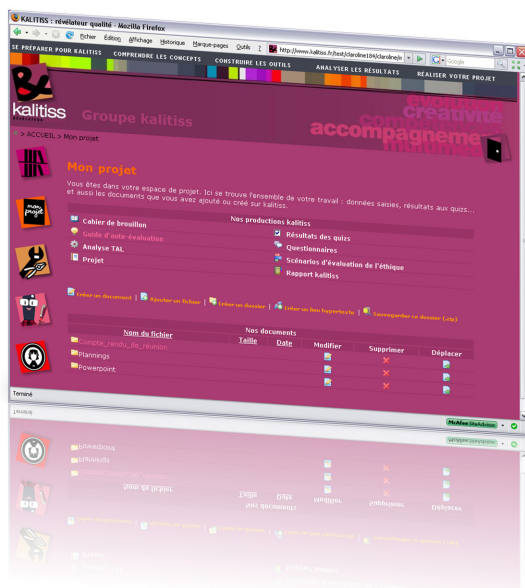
KALITISS : révélateur qualité - Mozilla Firefox

Fichier Édition Affichage Historique Marque-pages Outils ?

http://www.kalitiss.fr/test/claroline184/claroline/

Google

SE PRÉPARER POUR KALITISS COMPRENDRE LES CONCEPTS CONSTRUIRE LES OUTILS ANALYSER LES RÉSULTATS RÉALISER VOTRE PROJET

kalitiss

Groupe kalitiss

évolution créativité accompagnement

> ACCUEIL > Mon projet

mon projet

Mon projet

Vous êtes dans votre espace de projet. Ici se trouve l'ensemble de votre travail : données saisies, résultats aux quizs... et aussi les documents que vous avez ajouté ou créé sur kalitiss.

Nos productions kalitiss

| | |
|---|---|
| Cahier de brouillon | Résultats des quizs |
| Guide d'auto-évaluation | Questionnaires |
| Analyse TAL | Scénarios d'évaluation de l'éthique |
| Projet | Rapport kalitiss |

Créer un document | Ajouter un fichier | Créer un dossier | Créer un lien hypertexte | Sauvegarder ce dossier (.zip)

Nos documents

| Nom du fichier | Taille | Date | Modifier | Supprimer | Déplacer |
|---|---|---|---|---|---|
| compte_rendu_de_réunion | | | | | |
| Plannings | | | | | |
| Powerpoint | | | | | |

Terminé

McAfee SiteAdvisor